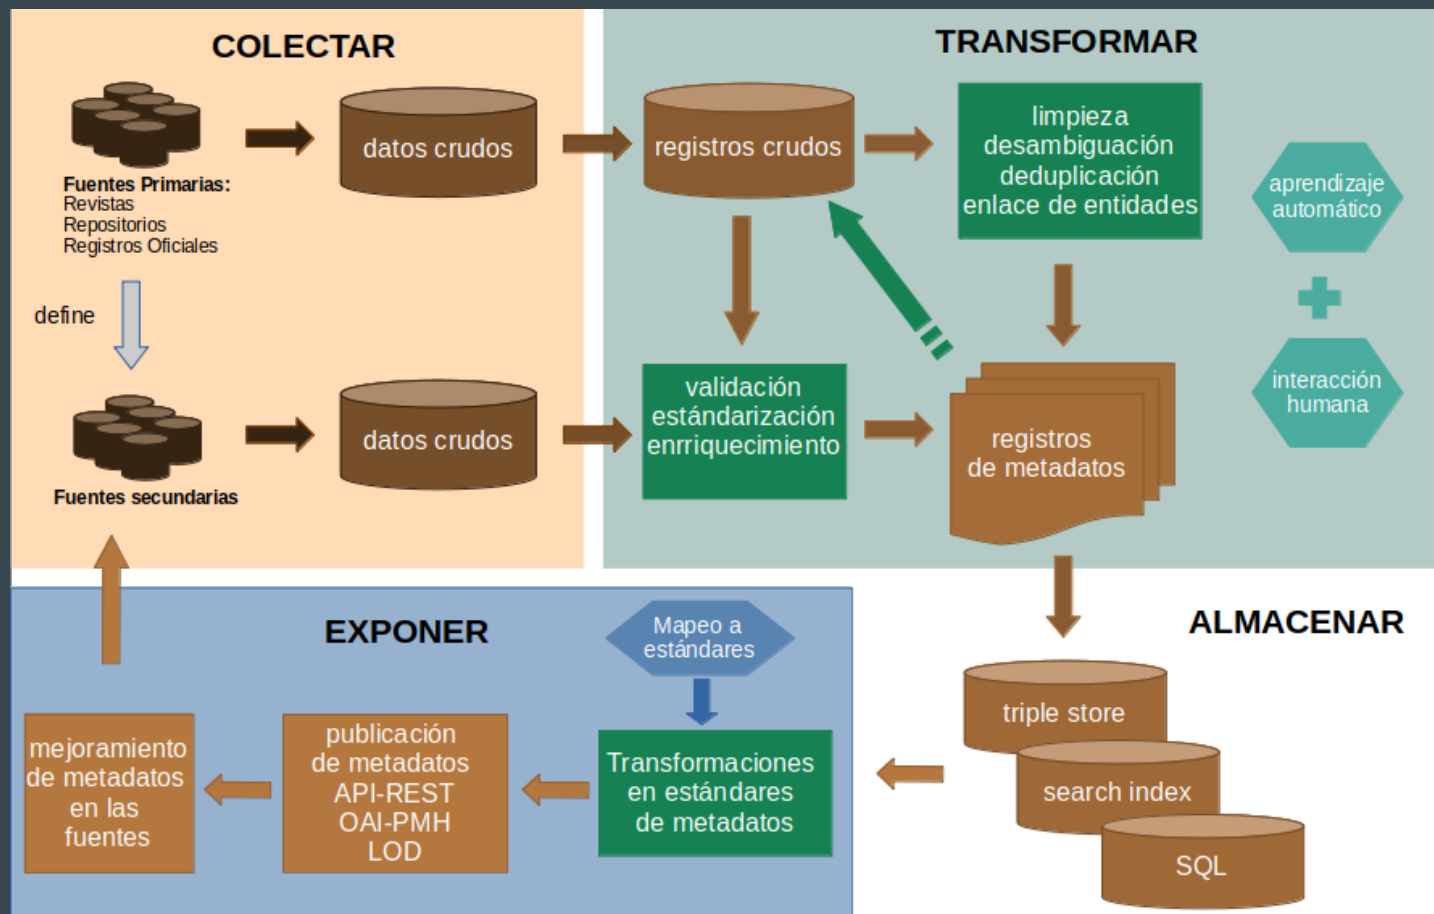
COLECTAR

Fuentes Primarias:
Revistas
Repositorios
Registros Oficiales

datos crudos

define

Fuentes secundarias

datos crudos

TRANSFORMAR

registros crudos

limpieza
desambiguación
deduplicación
enlace de entidades

aprendizaje automático

interacción humana

validación
estándarización
enrriquecimiento

registros
de metadatos

ALMACENAR

triple store

search index

SQL

EXPONER

Mapeo a estándares

Transformaciones en estándares de metadatos

publicación de metadatos
API-REST
OAI-PMH
LOD

mejoramiento de metadatos en las fuentes